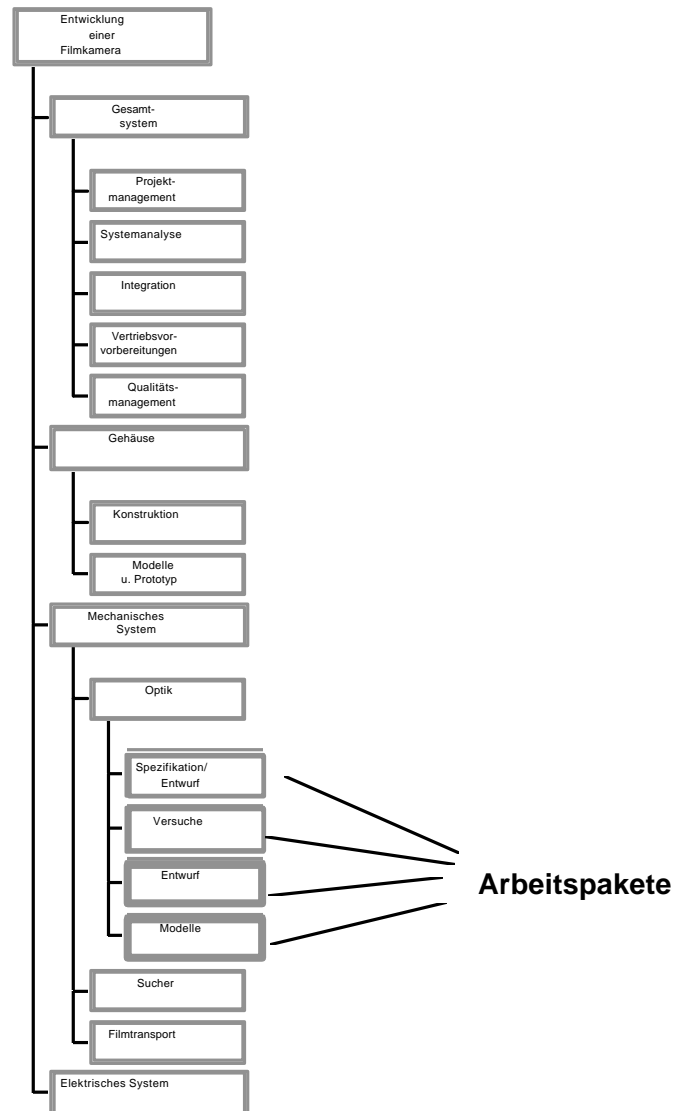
Entwicklung einer Filmkamera

Gesamtsystem

Projektmanagement

Systemanalyse

Integration

Vertriebsvorvorbereitungen

Qualitätsmanagement

Gehäuse

Konstruktion

Modelle u. Prototyp

Mechanisches System

Optik

Spezifikation/ Entwurf

Versuche

Entwurf

Modelle

Arbeitspakete

Sucher

Filmtransport

Elektrisches System